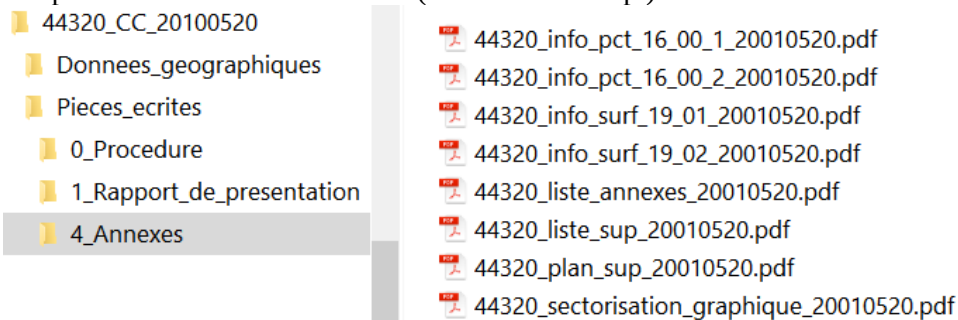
44320_CC_20100520
Donnees_geographiques
Pieces_ecrites
0_Procedure
1_Rapport_de_presentation
4_Annexes

44320_info_pct_16_00_1_20010520.pdf
44320_info_pct_16_00_2_20010520.pdf
44320_info_surf_19_01_20010520.pdf
44320_info_surf_19_02_20010520.pdf
44320_liste_annexes_20010520.pdf
44320_liste_sup_20010520.pdf
44320_plan_sup_20010520.pdf
44320_sectorisation_graphique_20010520.pdf